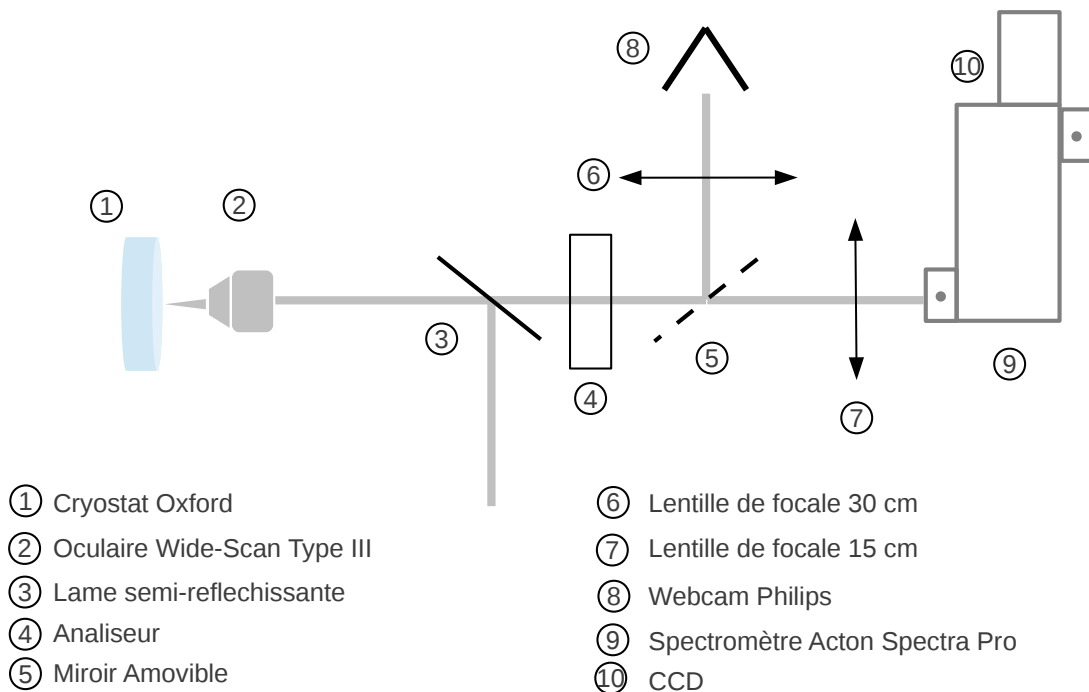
8
10
6
1
2
3
4
5
7
9

1 Cryostat Oxford
2 Oculaire Wide-Scan Type III
3 Lame semi-reflechissante
4 Analiseur
5 Miroir Amovible

6 Lentille de focale 30 cm
7 Lentille de focale 15 cm
8 Webcam Philips
9 Spectromètre Acton Spectra Pro
10 CCD